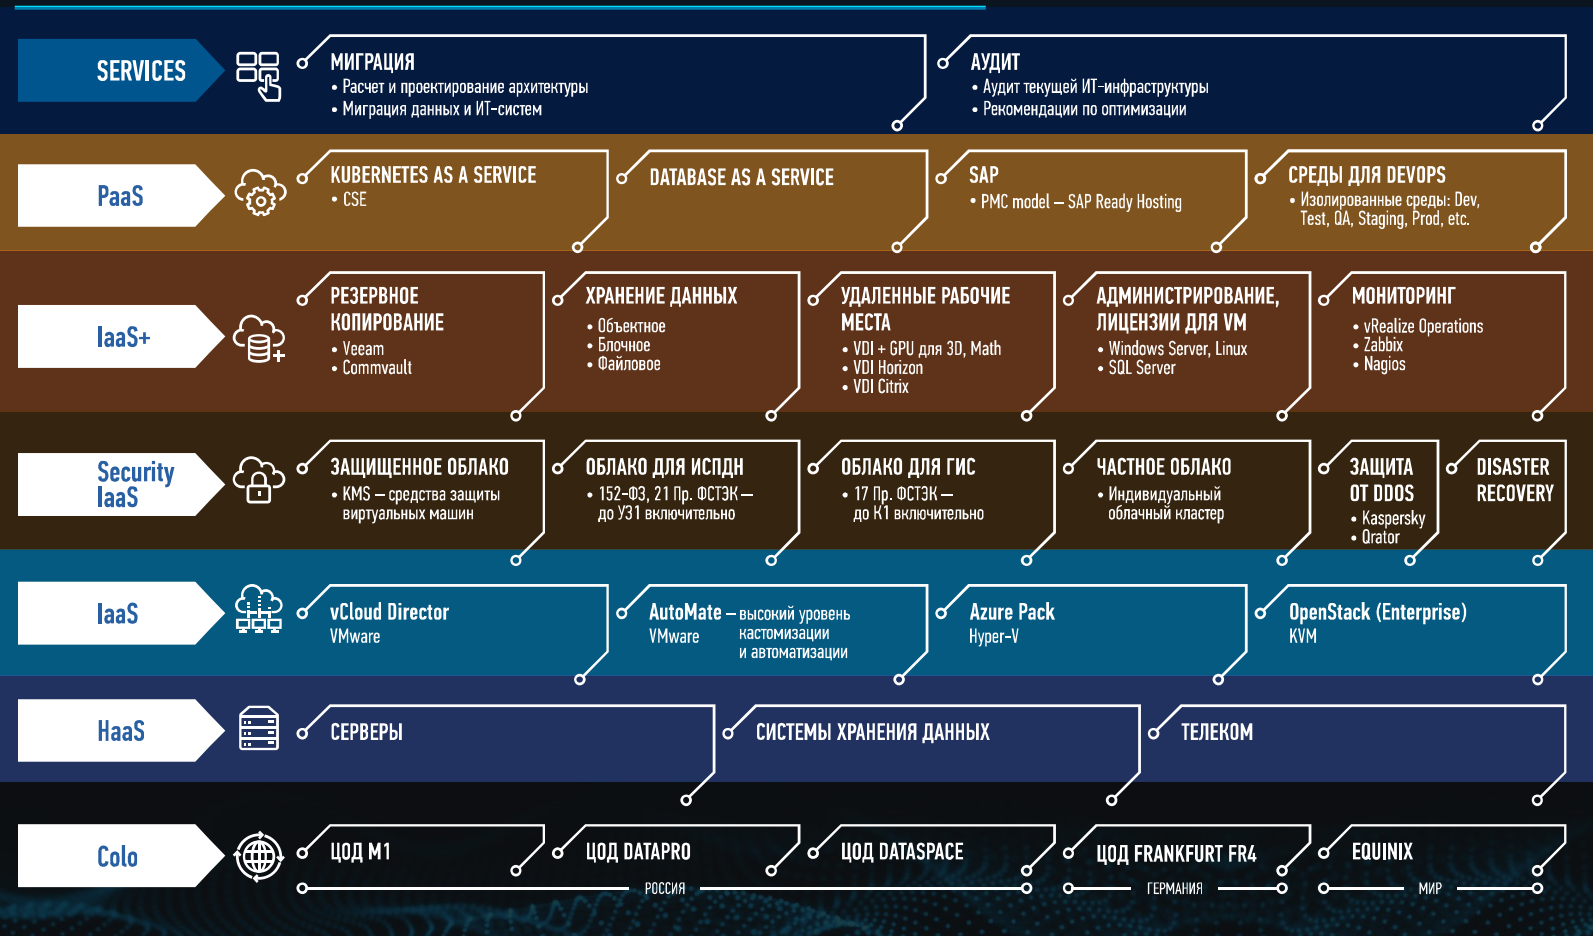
SERVICES

МИГРАЦИЯ
• Расчет и проектирование архитектуры
• Миграция данных и ИТ-систем

АУДИТ
• Аудит текущей ИТ-инфраструктуры
• Рекомендации по оптимизации

PaaS

KUBERNETES AS A SERVICE
• CSE

DATABASE AS A SERVICE

SAP
• PMC model – SAP Ready Hosting

СРЕДЫ ДЛЯ DEVOPS
• Изолированные среды: Dev, Test, QA, Staging, Prod, etc.

IaaS+

РЕЗЕРВНОЕ КОПИРОВАНИЕ
• Veeam
• Commvault

ХРАНЕНИЕ ДАННЫХ
• Объектное
• Блочное
• Файловое

УДАЛЕННЫЕ РАБОЧИЕ МЕСТА
• VDI + GPU для 3D, Math
• VDI Horizon
• VDI Citrix

АДМИНИСТРИРОВАНИЕ, ЛИЦЕНЗИИ ДЛЯ VM
• Windows Server, Linux
• SQL Server

МОНИТОРИНГ
• vRealize Operations
• Zabbix
• Nagios

Security IaaS

ЗАЩИЩЕННОЕ ОБЛАКО
• KMS – средства защиты виртуальных машин

ОБЛАКО ДЛЯ ИСПДН
• 152-ФЗ, 21 Пр. ФСТЭК – до УЗ1 включительно

ОБЛАКО ДЛЯ ГИС
• 17 Пр. ФСТЭК – до К1 включительно

ЧАСТНОЕ ОБЛАКО
• Индивидуальный облачный кластер

ЗАЩИТА ОТ DDOS
• Kaspersky
• Qrator

DISASTER RECOVERY

IaaS

vCloud Director
VMware

AutoMate – высокий уровень кастомизации и автоматизации
VMware

Azure Pack
Hyper-V

OpenStack (Enterprise)
KVM

HaaS

СЕРВЕРЫ

СИСТЕМЫ ХРАНЕНИЯ ДАННЫХ

ТЕЛЕКОМ

Colo

ЦОД M1

ЦОД DATAPRO

ЦОД DATASPACE

ЦОД FRANKFURT FR4

EQUINIX

РОССИЯ

ГЕРМАНИЯ

МИР